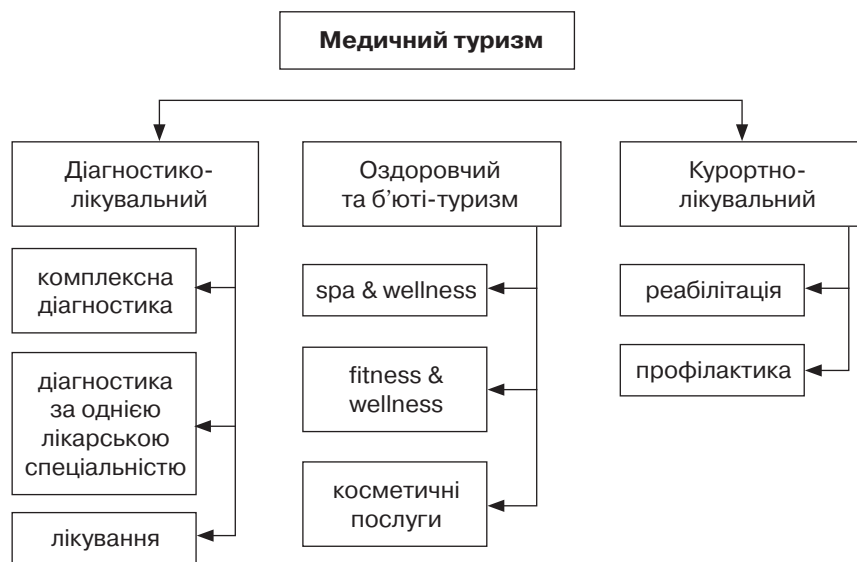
Медичний туризм

Діагностико-лікувальний

комплексна діагностика

діагностика за однією лікарською спеціальністю

лікування

Оздоровчий та б'юті-туризм

spa & wellness

fitness & wellness

косметичні послуги

Курортно-лікувальний

реабілітація

профілактика